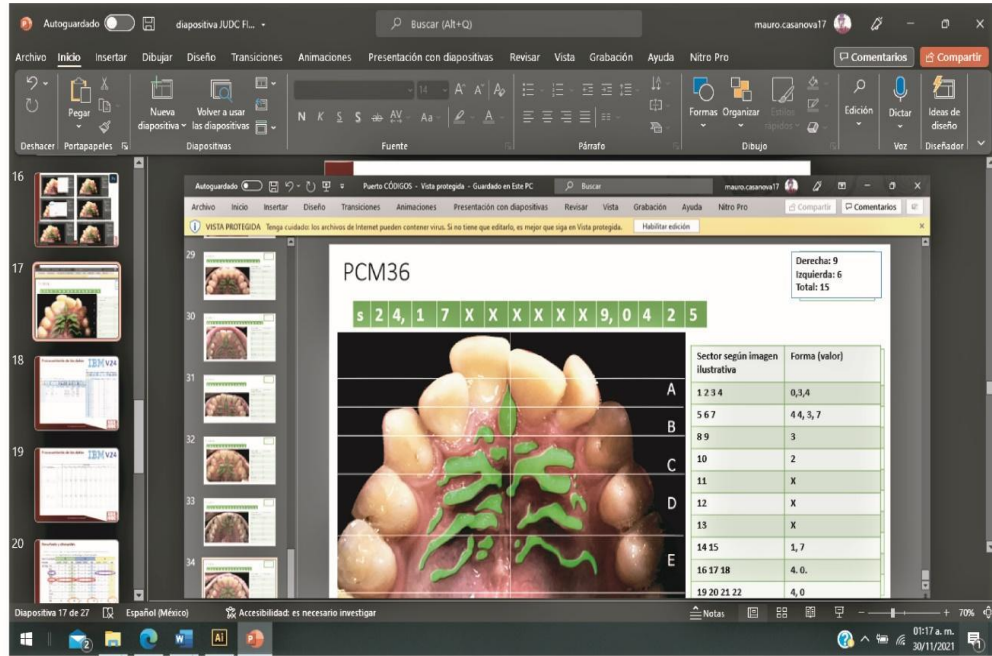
Autoguardado diapositiva JUDC Fi... Buscar (Alt+Q) mauro.casanova17

Archivo Inicio Insertar Dibujar Diseño Transiciones Animaciones Presentación con diapositivas Revisar Vista Grabación Ayuda Nitro Pro Comentarios Compartir

Deshacer Pegar Portapapeles Nueva diapositiva Volver a usar las diapositivas Diapositivas N K S S ab AV Aa A Fuente Párrafo Formas Organizar Estilos rápidos Dibujo Edición Dictar Voz Ideas de diseño Diseñador

16
17
18
19
20

Autoguardado Puerto CÓDIGOS - Vista protegida - Guardado en Este PC Buscar mauro.casanova17

Archivo Inicio Insertar Diseño Transiciones Animaciones Presentación con diapositivas Revisar Vista Grabación Ayuda Nitro Pro Compartir Comentarios

VISTA PROTEGIDA Tenga cuidado: los archivos de Internet pueden contener virus. Si no tiene que editarlo, es mejor que siga en Vista protegida. Habilitar edición

29
30
31
32
33
34

PCM36

Derecha: 9
Izquierda: 6
Total: 15

s 2 4, 1 7 X X X X X X 9, 0 4 2 5

A
B
C
D
E

| Sector según imagen ilustrativa | Forma (valor) |
|---|---|
| 1 2 3 4 | 0,3,4 |
| 5 6 7 | 4 4, 3, 7 |
| 8 9 | 3 |
| 10 | 2 |
| 11 | X |
| 12 | X |
| 13 | X |
| 14 15 | 1, 7 |
| 16 17 18 | 4. 0. |
| 19 20 21 22 | 4, 0 |

Diapositiva 17 de 27 Español (México) Accesibilidad: es necesario investigar Notas 70%

01:17 a. m. 30/11/2021